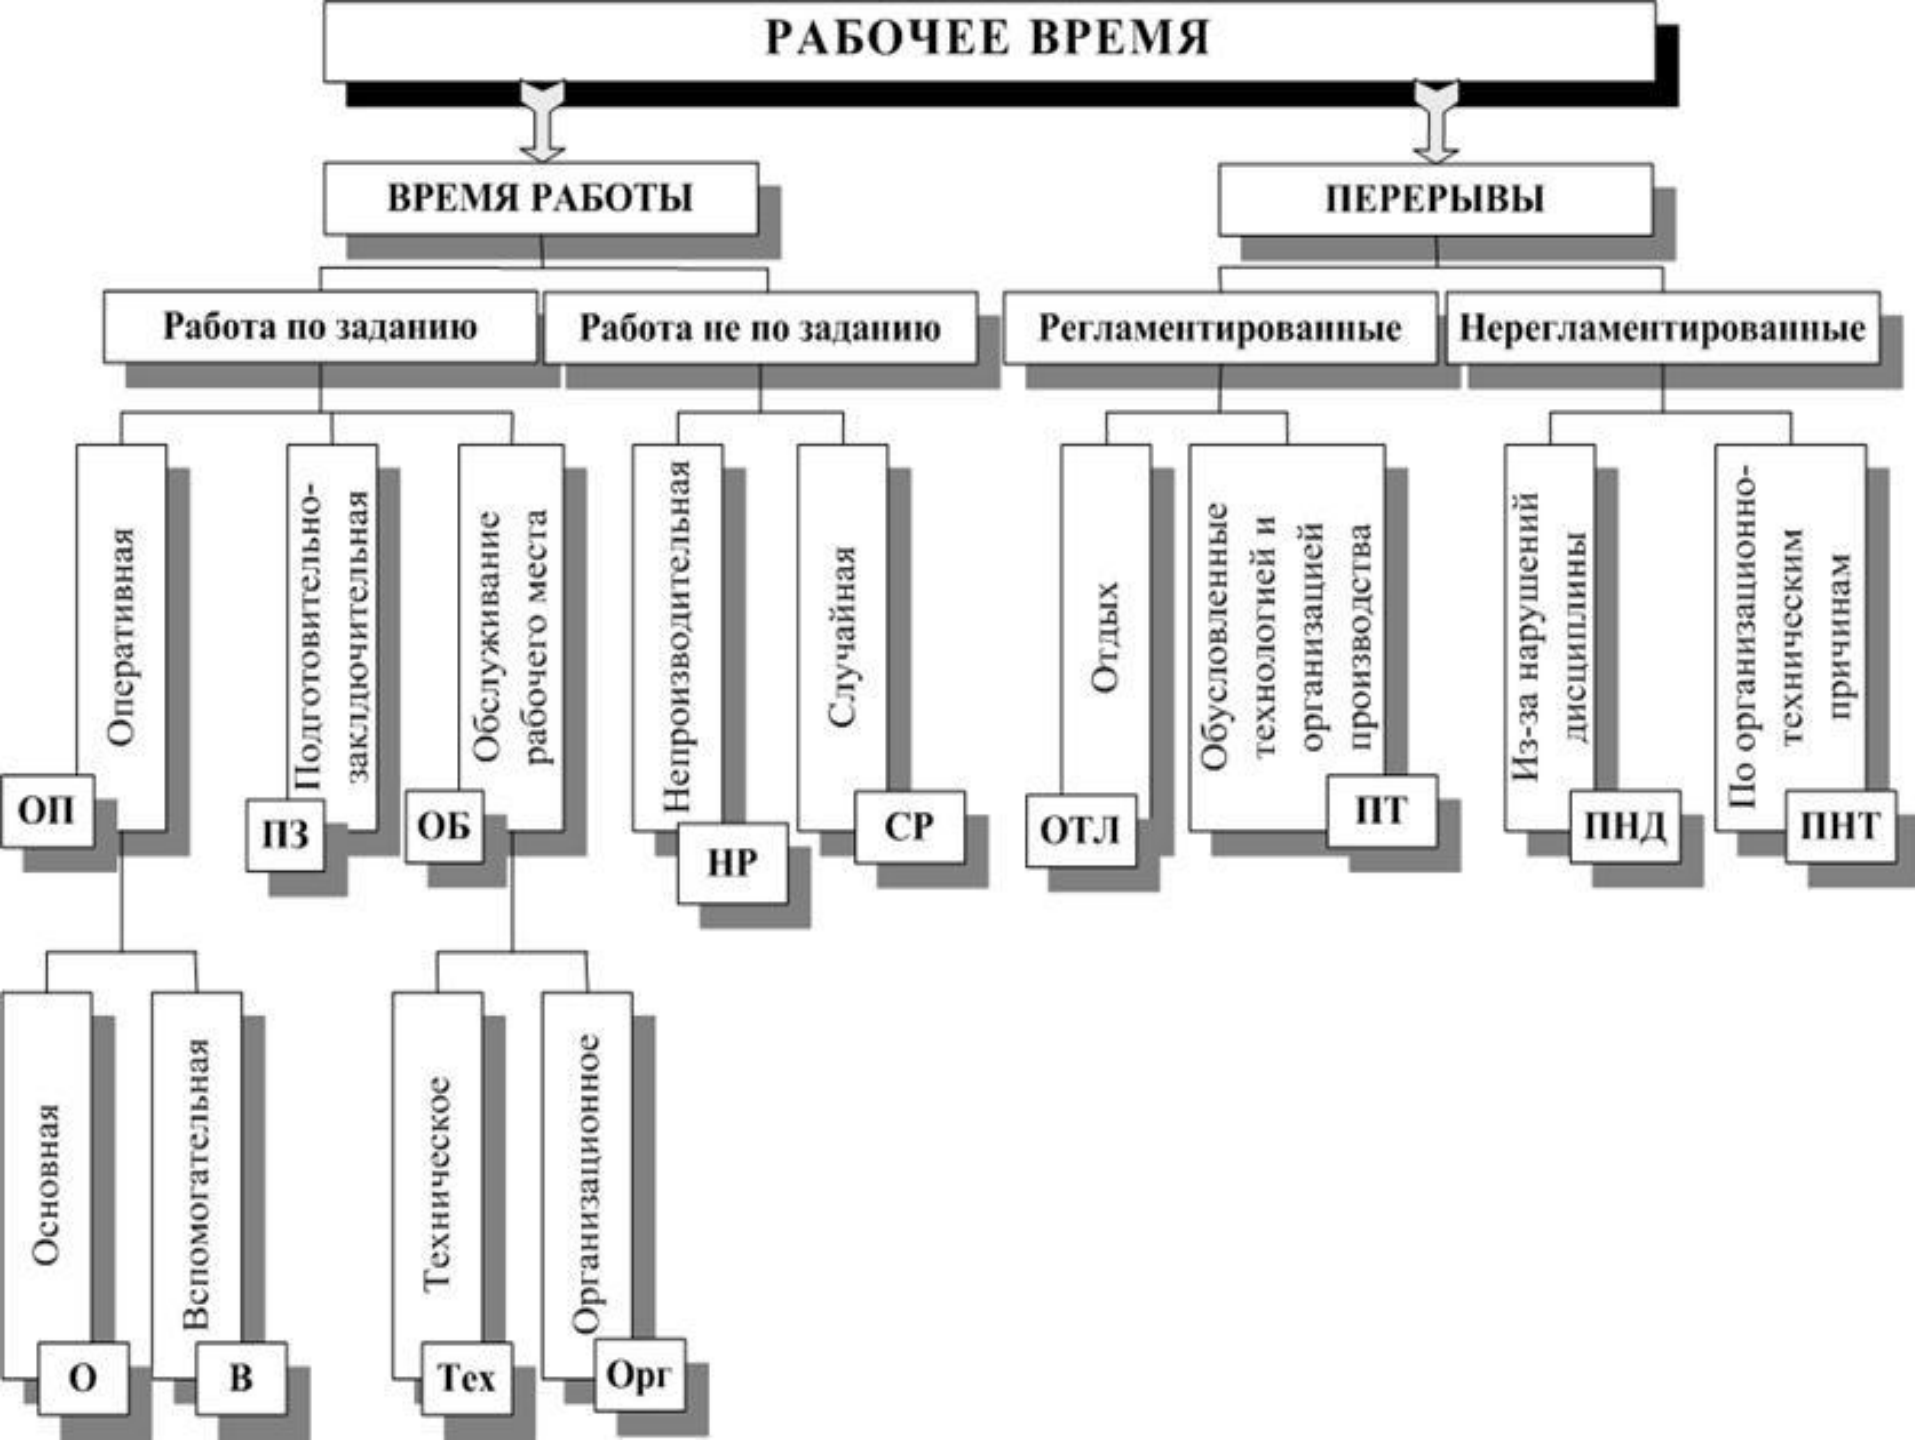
РАБОЧЕЕ ВРЕМЯ

ВРЕМЯ РАБОТЫ

ПЕРЕРЫВЫ

Работа по заданию

Работа не по заданию

Регламентированные

Нерегламентированные

Оперативная
ОП

Подготовительно-заключительная
ПЗ

Обслуживание рабочего места
ОБ

Непроизводительная
НР

Случайная
СР

Отдых
ОТЛ

Обусловленные технологией и организацией производства
ПТ

Из-за нарушений дисциплины
ПНД

По организационно-техническим причинам
ПНТ

Основная
О

Вспомогательная
В

Техническое
Тех

Организационное
Орг